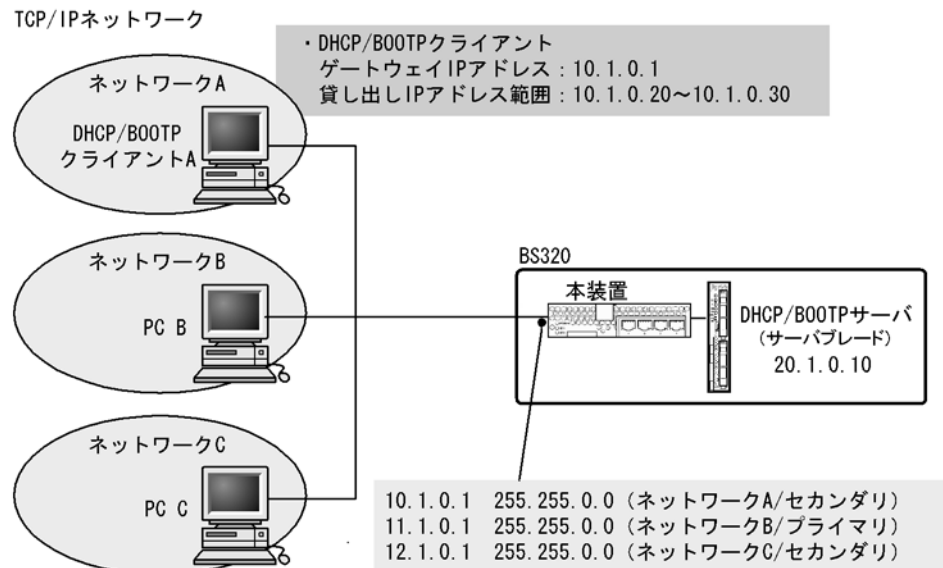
TCP/IPネットワーク

・DHCP/BOOTPクライアント
ゲートウェイIPアドレス：10.1.0.1
貸し出しIPアドレス範囲：10.1.0.20〜10.1.0.30

ネットワークA
DHCP/BOOTP
クライアントA

ネットワークB
PC B

ネットワークC
PC C

BS320
本装置
DHCP/BOOTPサーバ
（サーバブレード）
20.1.0.10

10.1.0.1　255.255.0.0（ネットワークA/セカンダリ）
11.1.0.1　255.255.0.0（ネットワークB/プライマリ）
12.1.0.1　255.255.0.0（ネットワークC/セカンダリ）